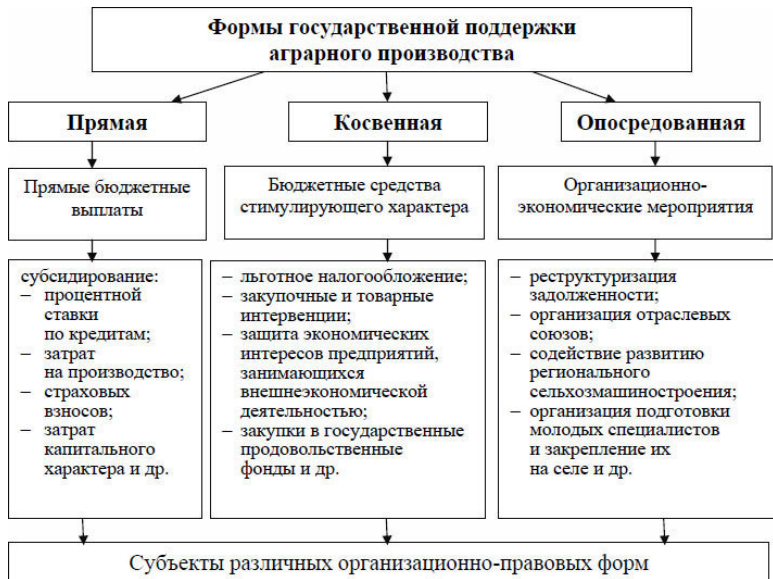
Формы государственной поддержки аграрного производства

Прямая

Косвенная

Опосредованная

Прямые бюджетные выплаты

Бюджетные средства стимулирующего характера

Организационно-экономические мероприятия

субсидирование:
– процентной ставки по кредитам;
– затрат на производство;
– страховых взносов;
– затрат капитального характера и др.

– льготное налогообложение;
– закупочные и товарные интервенции;
– защита экономических интересов предприятий, занимающихся внешнеэкономической деятельностью;
– закупки в государственные продовольственные фонды и др.

– реструктуризация задолженности;
– организация отраслевых союзов;
– содействие развитию регионального сельхозмашиностроения;
– организация подготовки молодых специалистов и закрепление их на селе и др.

Субъекты различных организационно-правовых форм